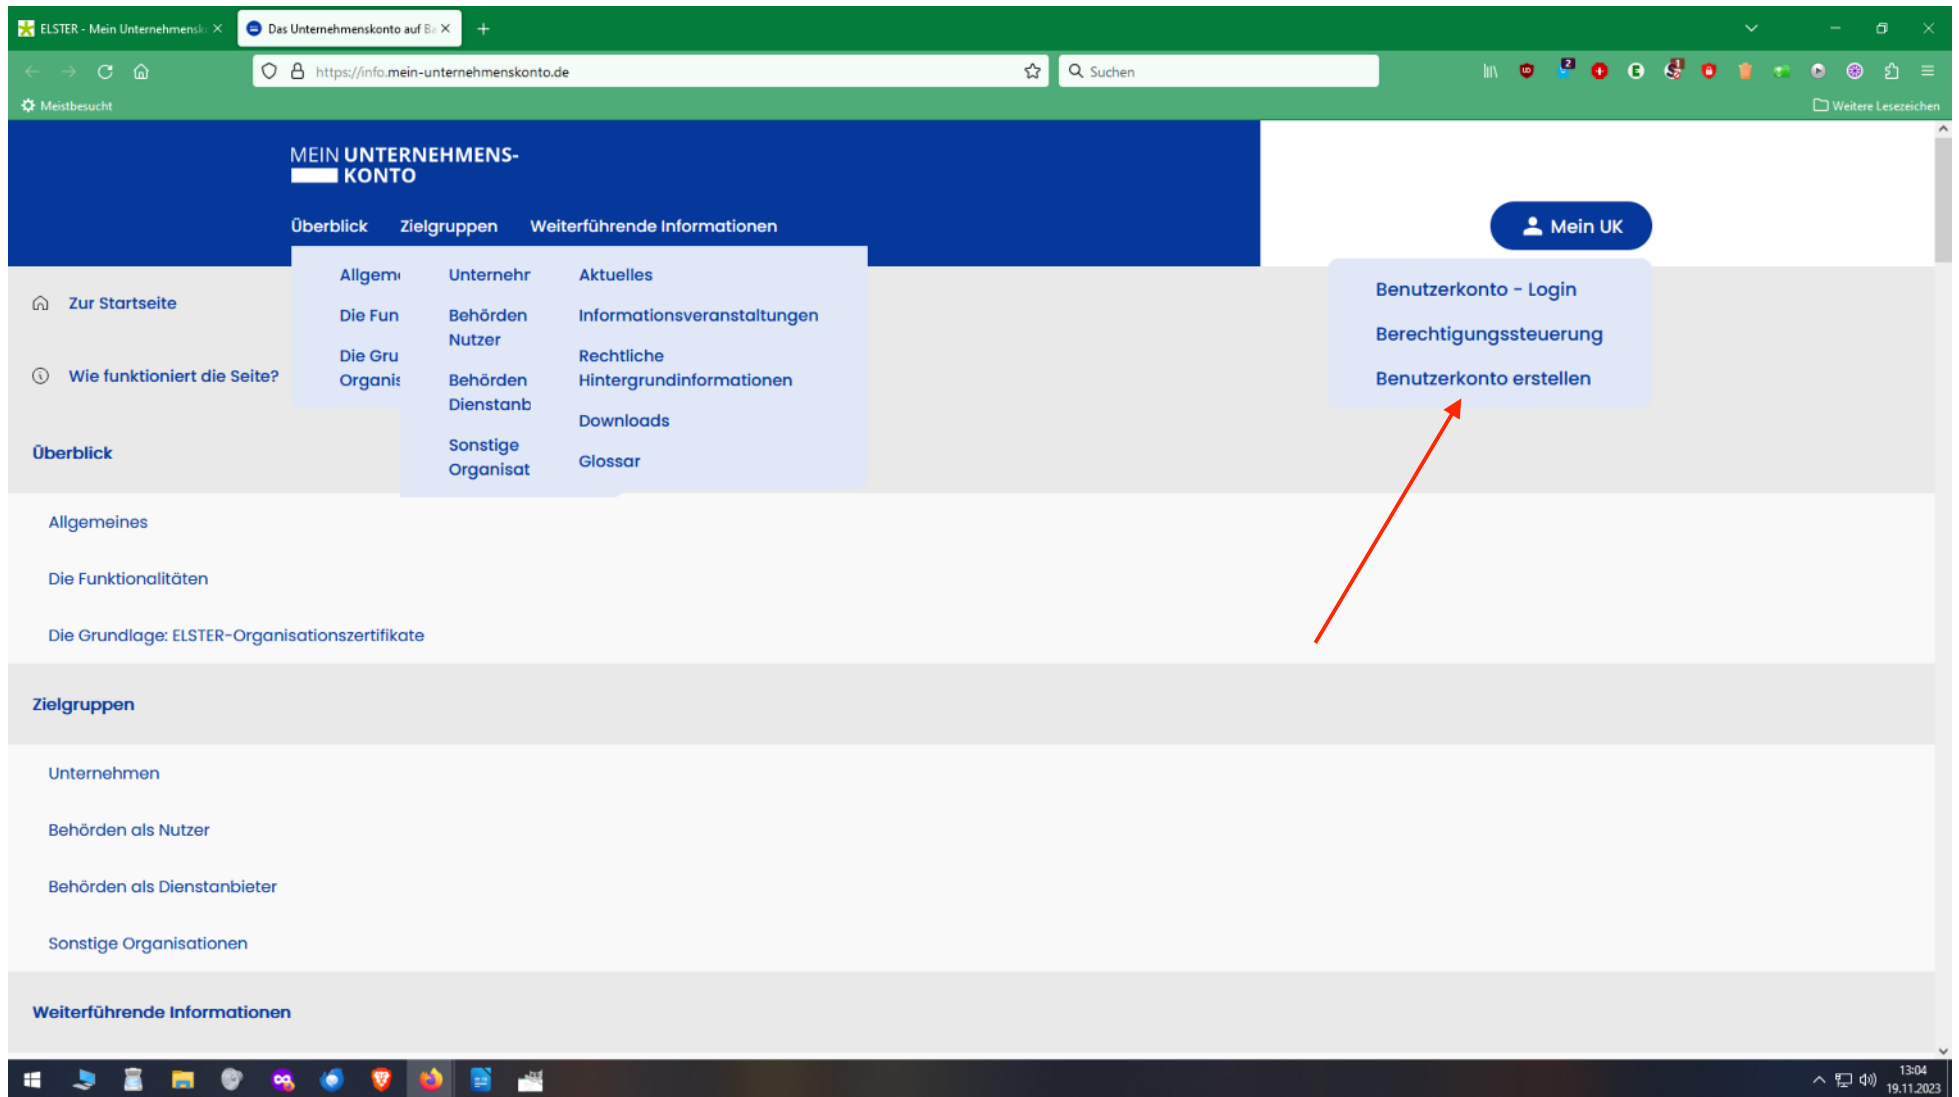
ELSTER - Mein Unternehmensk
Das Unternehmenskonto auf B

https://info.mein-unternehmenskonto.de

Suchen

Meistbesucht

Weitere Lesezeichen

MEIN UNTERNEHMENS-KONTO

Überblick Zielgruppen Weiterführende Informationen

Mein UK

Allgem
Die Fun
Die Gru Organis

Unternehr
Behörden Nutzer
Behörden Dienstanb
Sonstige Organisat

Aktuelles
Informationsveranstaltungen
Rechtliche Hintergrundinformationen
Downloads
Glossar

Benutzerkonto - Login
Berechtigungssteuerung
Benutzerkonto erstellen

Zur Startseite

Wie funktioniert die Seite?

Überblick

Allgemeines

Die Funktionalitäten

Die Grundlage: ELSTER-Organisationszertifikate

Zielgruppen

Unternehmen

Behörden als Nutzer

Behörden als Dienstanbieter

Sonstige Organisationen

Weiterführende Informationen

13:04
19.11.2023